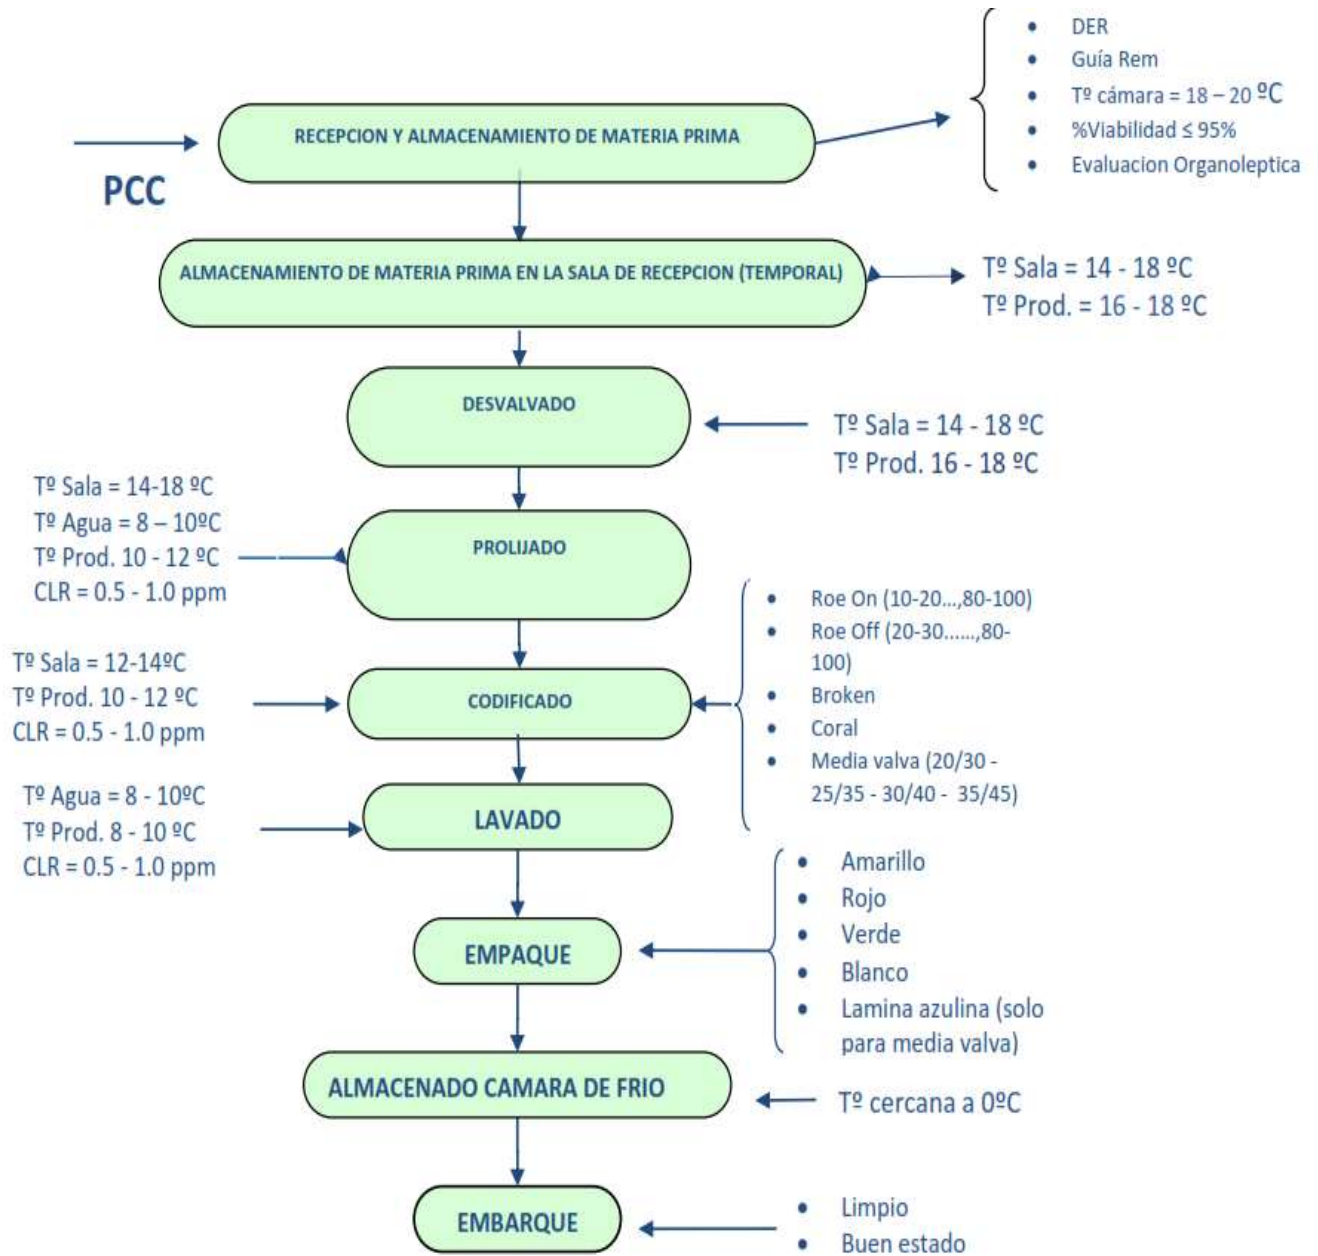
PCC

RECEPCION Y ALMACENAMIENTO DE MATERIA PRIMA

- DER
- Guía Rem
- Tº cámara = 18 – 20 ºC
- %Viabilidad ≤ 95%
- Evaluacion Organoleptica

ALMACENAMIENTO DE MATERIA PRIMA EN LA SALA DE RECEPCION (TEMPORAL)

Tº Sala = 14 - 18 ºC
Tº Prod. = 16 - 18 ºC

DESVALVADO

Tº Sala = 14 - 18 ºC
Tº Prod. 16 - 18 ºC

Tº Sala = 14-18 ºC
Tº Agua = 8 – 10ºC
Tº Prod. 10 - 12 ºC
CLR = 0.5 - 1.0 ppm

PROLIJADO

- Roe On (10-20...,80-100)
- Roe Off (20-30......,80-100)
- Broken
- Coral
- Media valva (20/30 - 25/35 - 30/40 - 35/45)

Tº Sala = 12-14ºC
Tº Prod. 10 - 12 ºC
CLR = 0.5 - 1.0 ppm

CODIFICADO

Tº Agua = 8 - 10ºC
Tº Prod. 8 - 10 ºC
CLR = 0.5 - 1.0 ppm

LAVADO

- Amarillo
- Rojo
- Verde
- Blanco
- Lamina azulina (solo para media valva)

EMPAQUE

ALMACENADO CAMARA DE FRIO

Tº cercana a 0ºC

EMBARQUE

- Limpio
- Buen estado